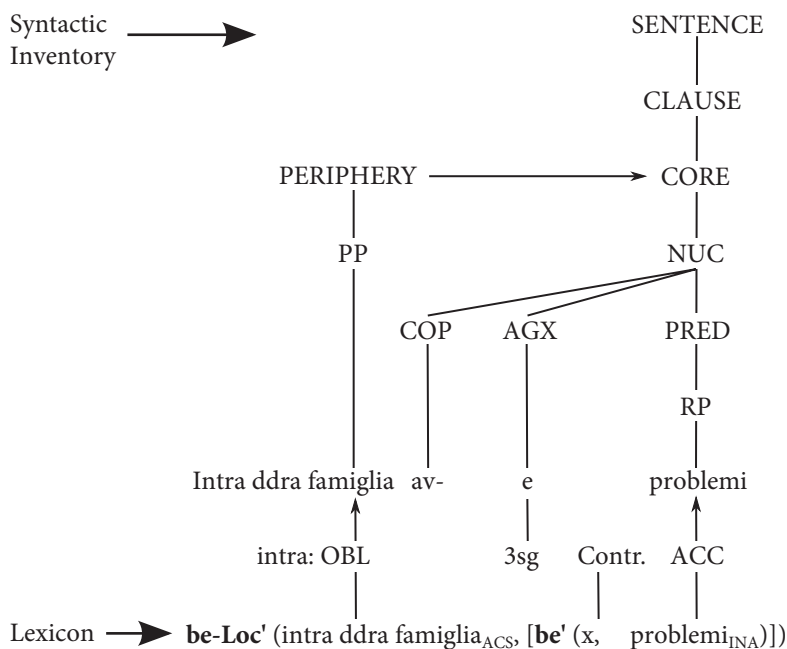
Syntactic Inventory

SENTENCE

CLAUSE

PERIPHERY

CORE

PP

NUC

COP

AGX

PRED

RP

Intra ddra famiglia

av-

e

problemi

intra: OBL

3sg

Contr.

ACC

Lexicon

**be-Loc'** (intra ddra famiglia$_{ACS}$, [**be'** (x, problemi$_{INA}$)])